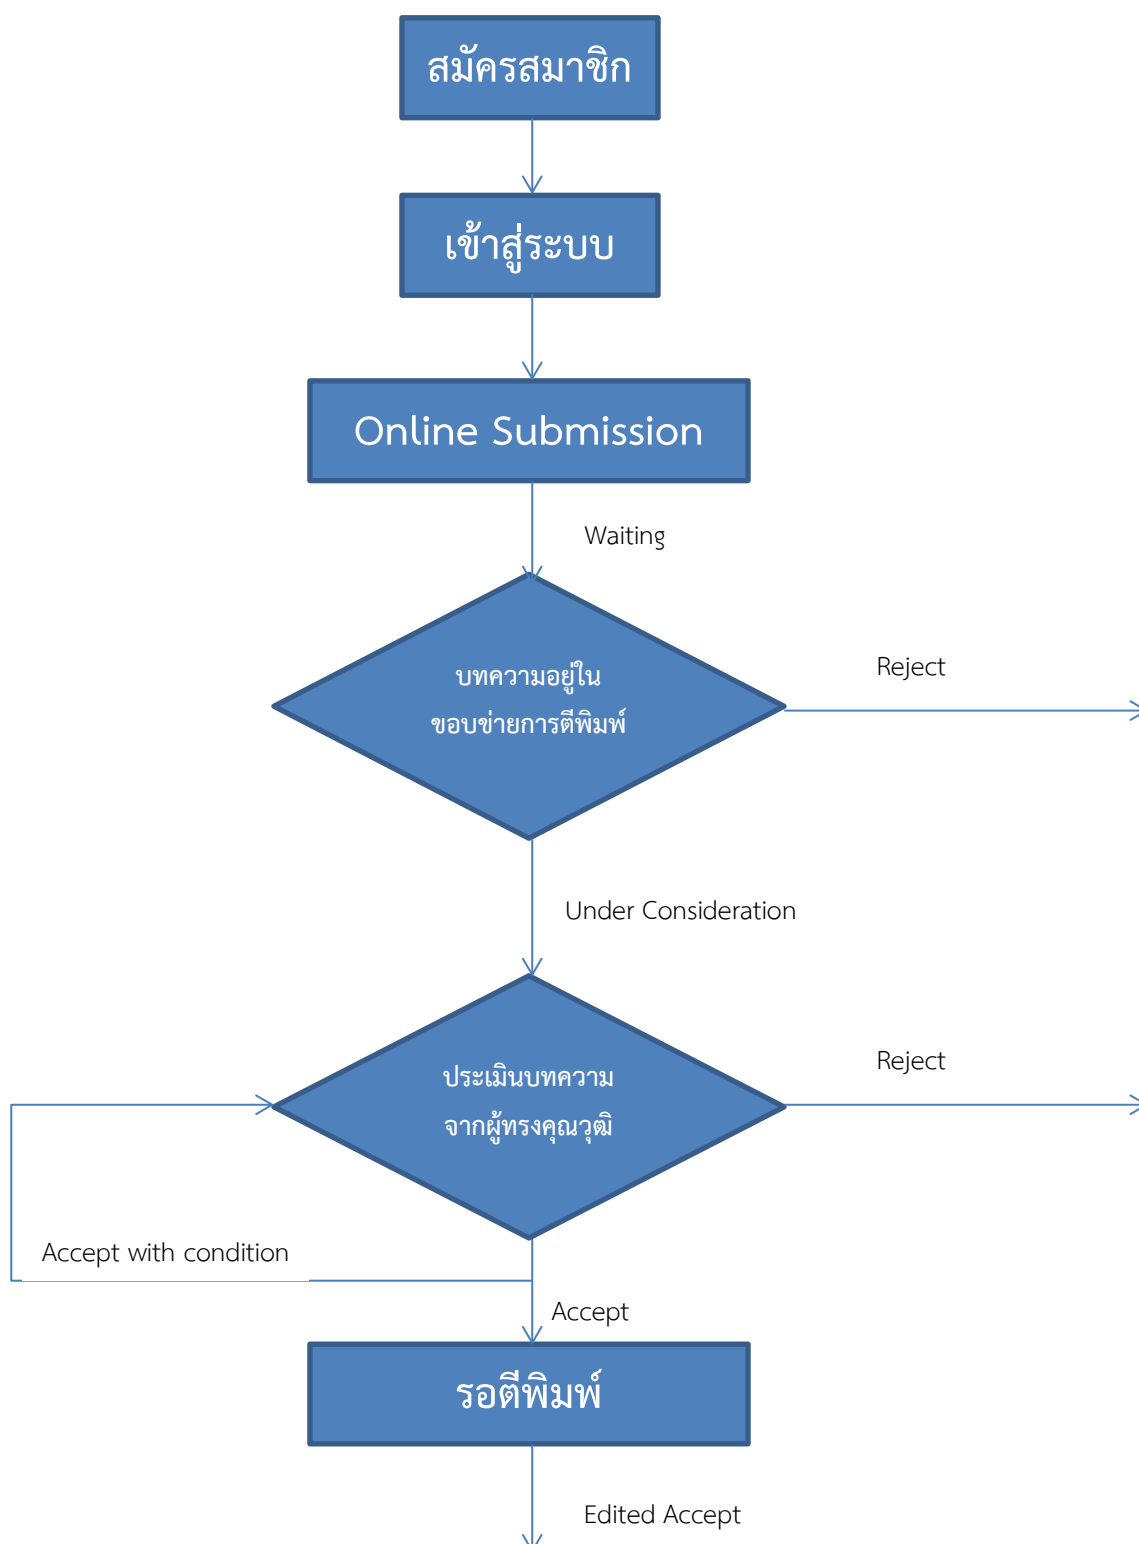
สมัครสมาชิก

เข้าสู่ระบบ

Online Submission

Waiting

บทความอยู่ใน
ขอบข่ายการตีพิมพ์

Reject

Under Consideration

ประเมินบทความ
จากผู้ทรงคุณวุฒิ

Reject

Accept with condition

Accept

รอตีพิมพ์

Edited Accept